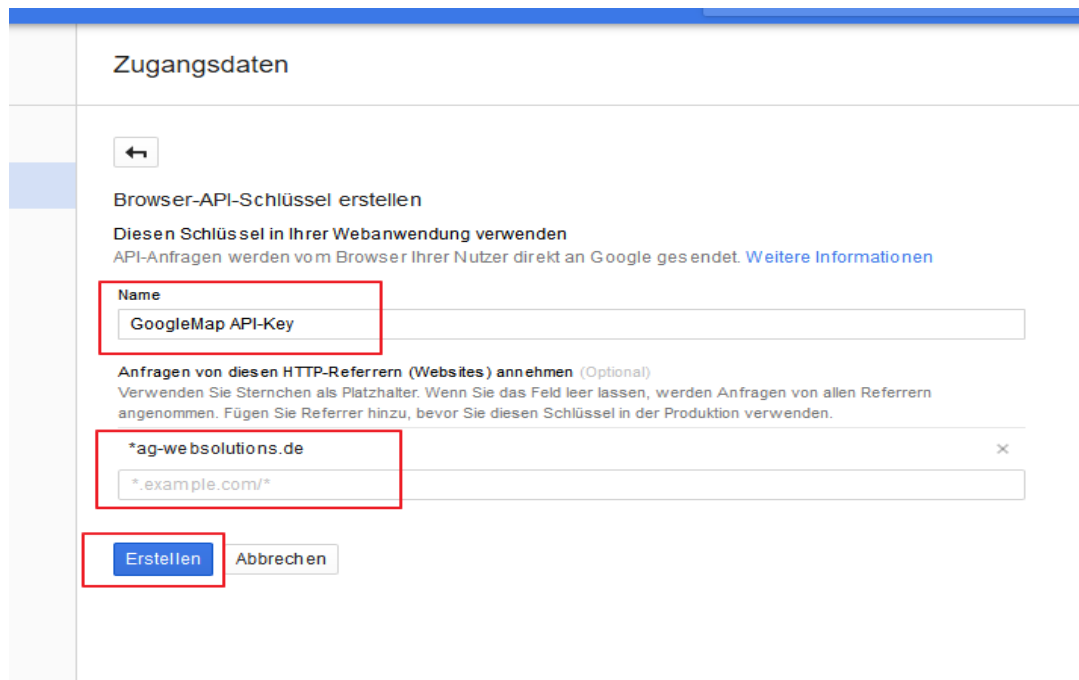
Zugangsdaten

Browser-API-Schlüssel erstellen

Diesen Schlüssel in Ihrer Webanwendung verwenden
API-Anfragen werden vom Browser Ihrer Nutzer direkt an Google gesendet. Weitere Informationen

Name
GoogleMap API-Key

Anfragen von diesen HTTP-Referrern (Websites) annehmen (Optional)
Verwenden Sie Sternchen als Platzhalter. Wenn Sie das Feld leer lassen, werden Anfragen von allen Referrern angenommen. Fügen Sie Referrer hinzu, bevor Sie diesen Schlüssel in der Produktion verwenden.

*ag-websolutions.de ×
*.example.com/*

Erstellen Abbrechen